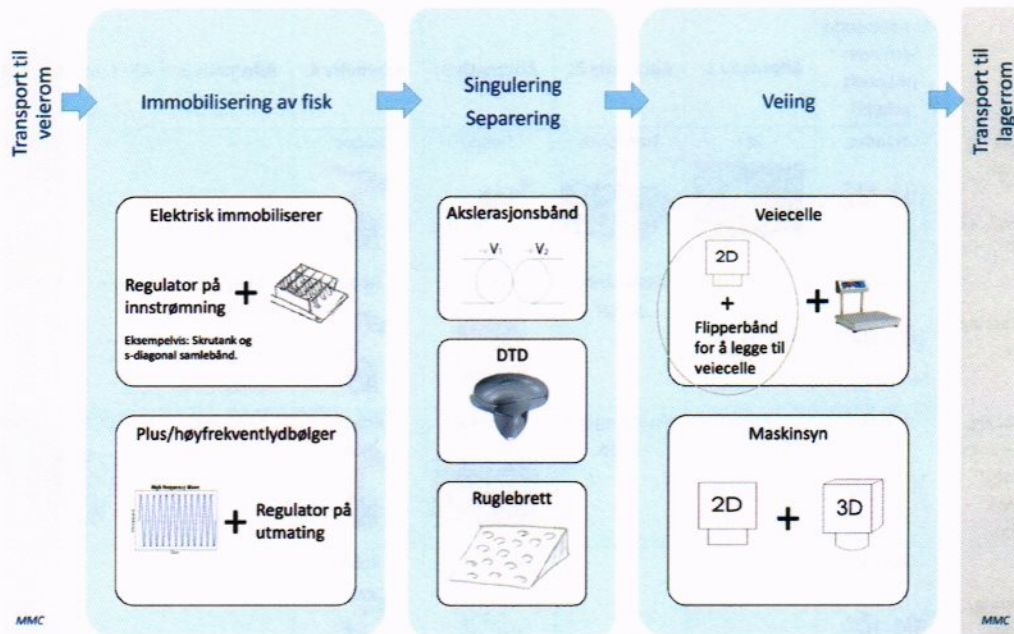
Transport til veierom

Immobilisering av fisk

Singulering
Separering

Veiing

Transport til lagerrom

Elektrisk immobiliserer

Regulator på innstrømning +

Eksempelvis: Skrutank og s-diagonal samlebånd.

Plus/høyfrekventlydbølger

High frequency Wave

+ Regulator på utmating

Akslerasjonsbånd

$V_1$ $V_2$

DTD

Ruglebrett

Veiecelle

2D
+
Flipperbånd for å legge til veiecelle

+

Maskinsyn

2D + 3D

MMC

MMC